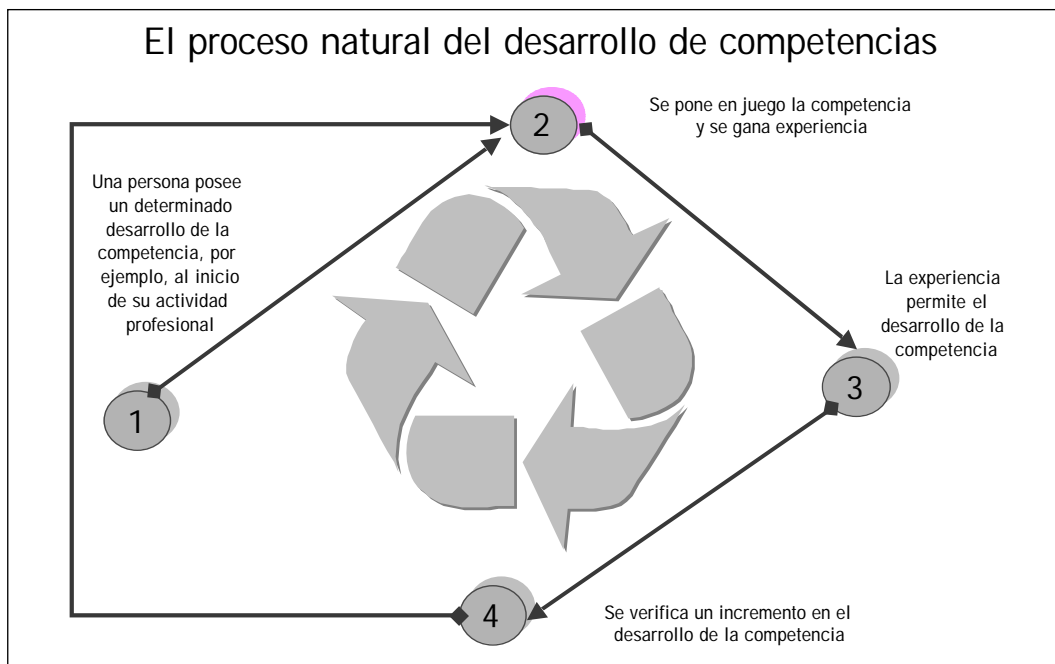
El proceso natural del desarrollo de competencias

2

Se pone en juego la competencia y se gana experiencia

Una persona posee un determinado desarrollo de la competencia, por ejemplo, al inicio de su actividad profesional

La experiencia permite el desarrollo de la competencia

3

1

4

Se verifica un incremento en el desarrollo de la competencia